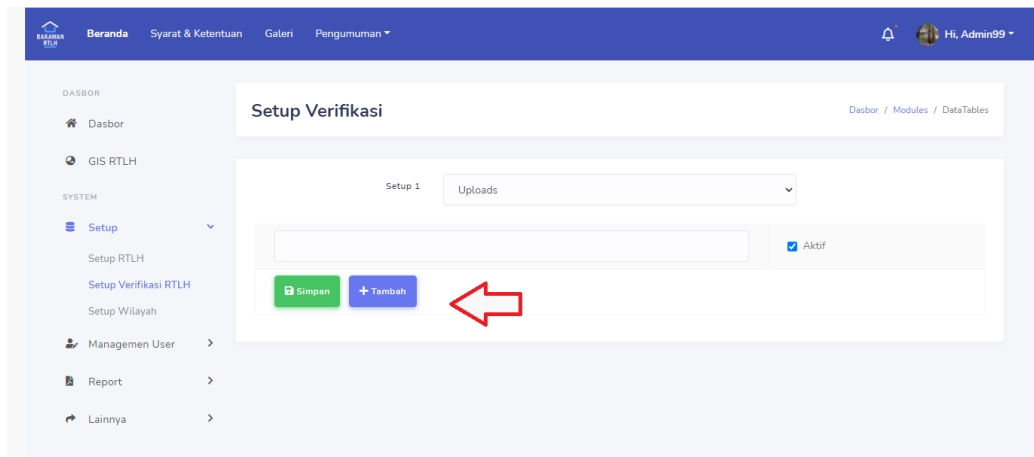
BAKAWAN RTLH
Beranda Syarat & Ketentuan Galeri Pengumuman
Hi, Admin99

DASBOR
Dasbor
GIS RTLH
SYSTEM
Setup
Setup RTLH
Setup Verifikasi RTLH
Setup Wilayah
Managemen User
Report
Lainnya

Setup Verifikasi
Dasbor / Modules / DataTables

Setup 1
Uploads

Aktif

Simpan
Tambah